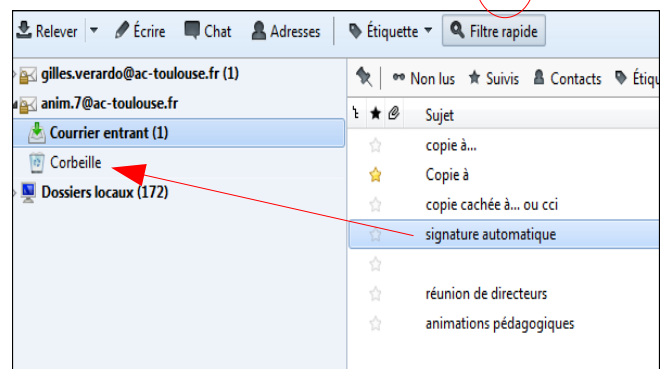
Relever | Écrire | Chat | Adresses | Étiquette | Filtre rapide

gilles.verardo@ac-toulouse.fr (1)
anim.7@ac-toulouse.fr
Courrier entrant (1)
Corbeille
Dossiers locaux (172)

Non lus | Suivis | Contacts | Étiq

Sujet
copie à...
Copie à
copie cachée à... ou cci
signature automatique

réunion de directeurs
animations pédagogiques